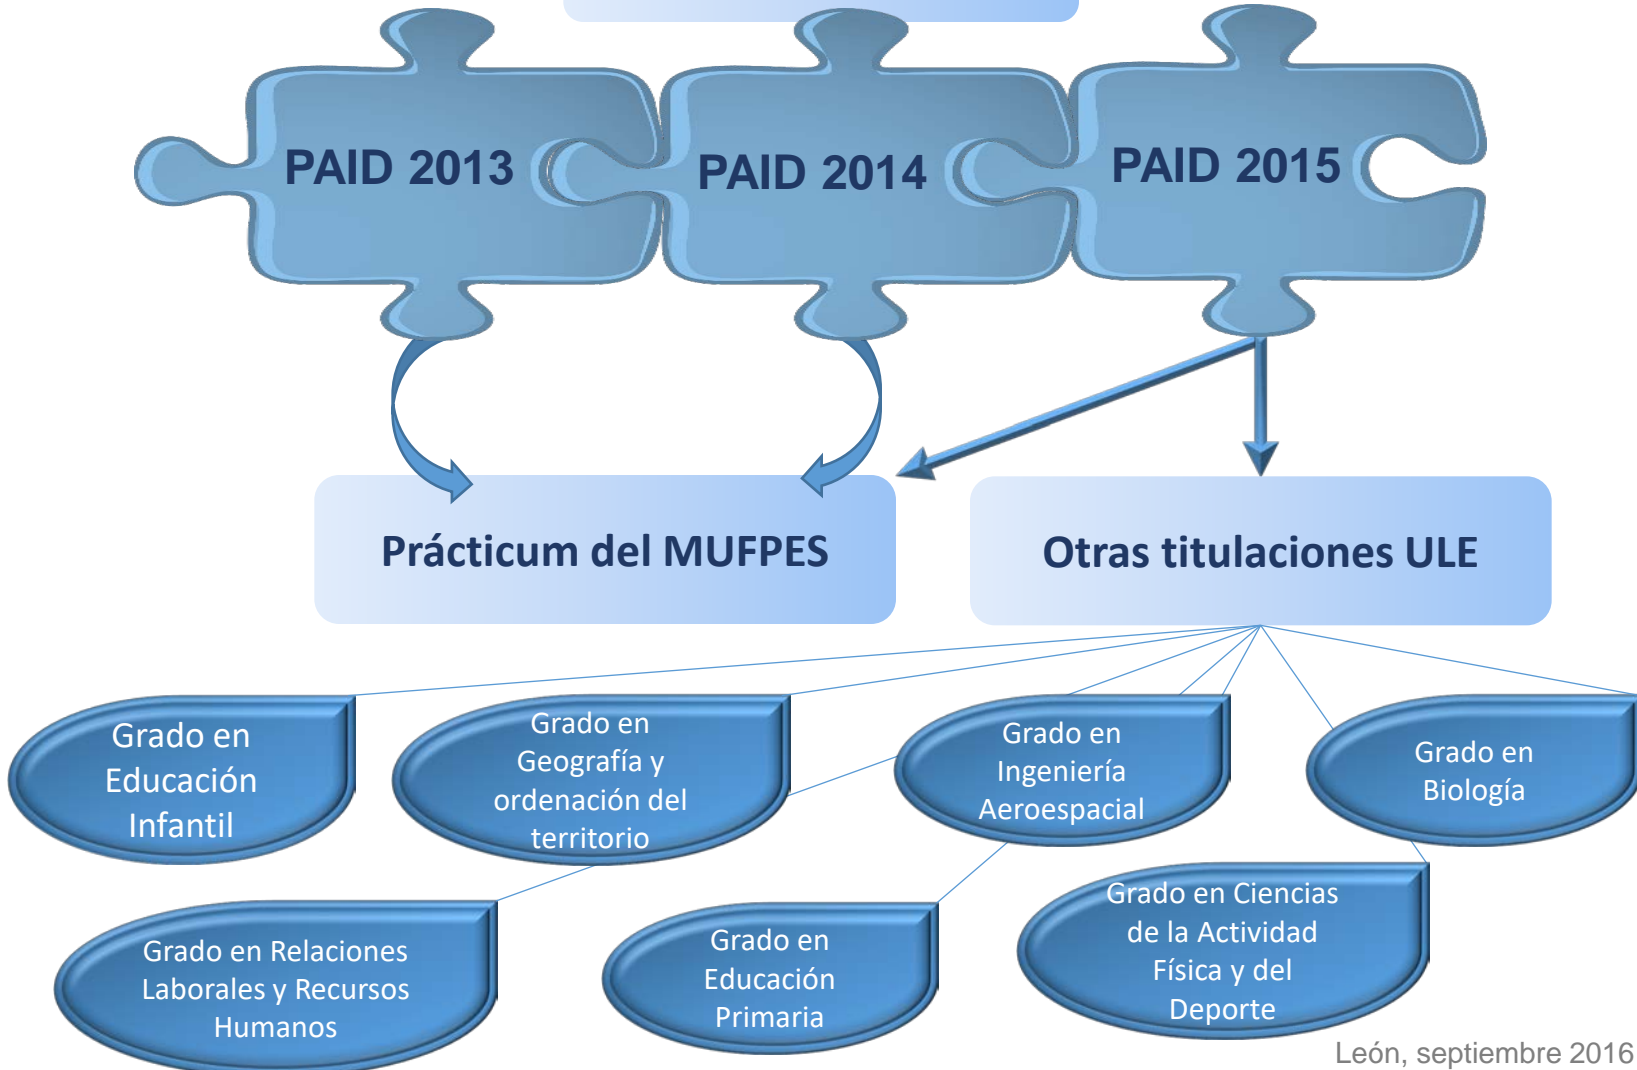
PAID 2013

PAID 2014

PAID 2015

Prácticum del MUFPES

Otras titulaciones ULE

Grado en Educación Infantil

Grado en Geografía y ordenación del territorio

Grado en Ingeniería Aeroespacial

Grado en Biología

Grado en Relaciones Laborales y Recursos Humanos

Grado en Educación Primaria

Grado en Ciencias de la Actividad Física y del Deporte

León, septiembre 2016